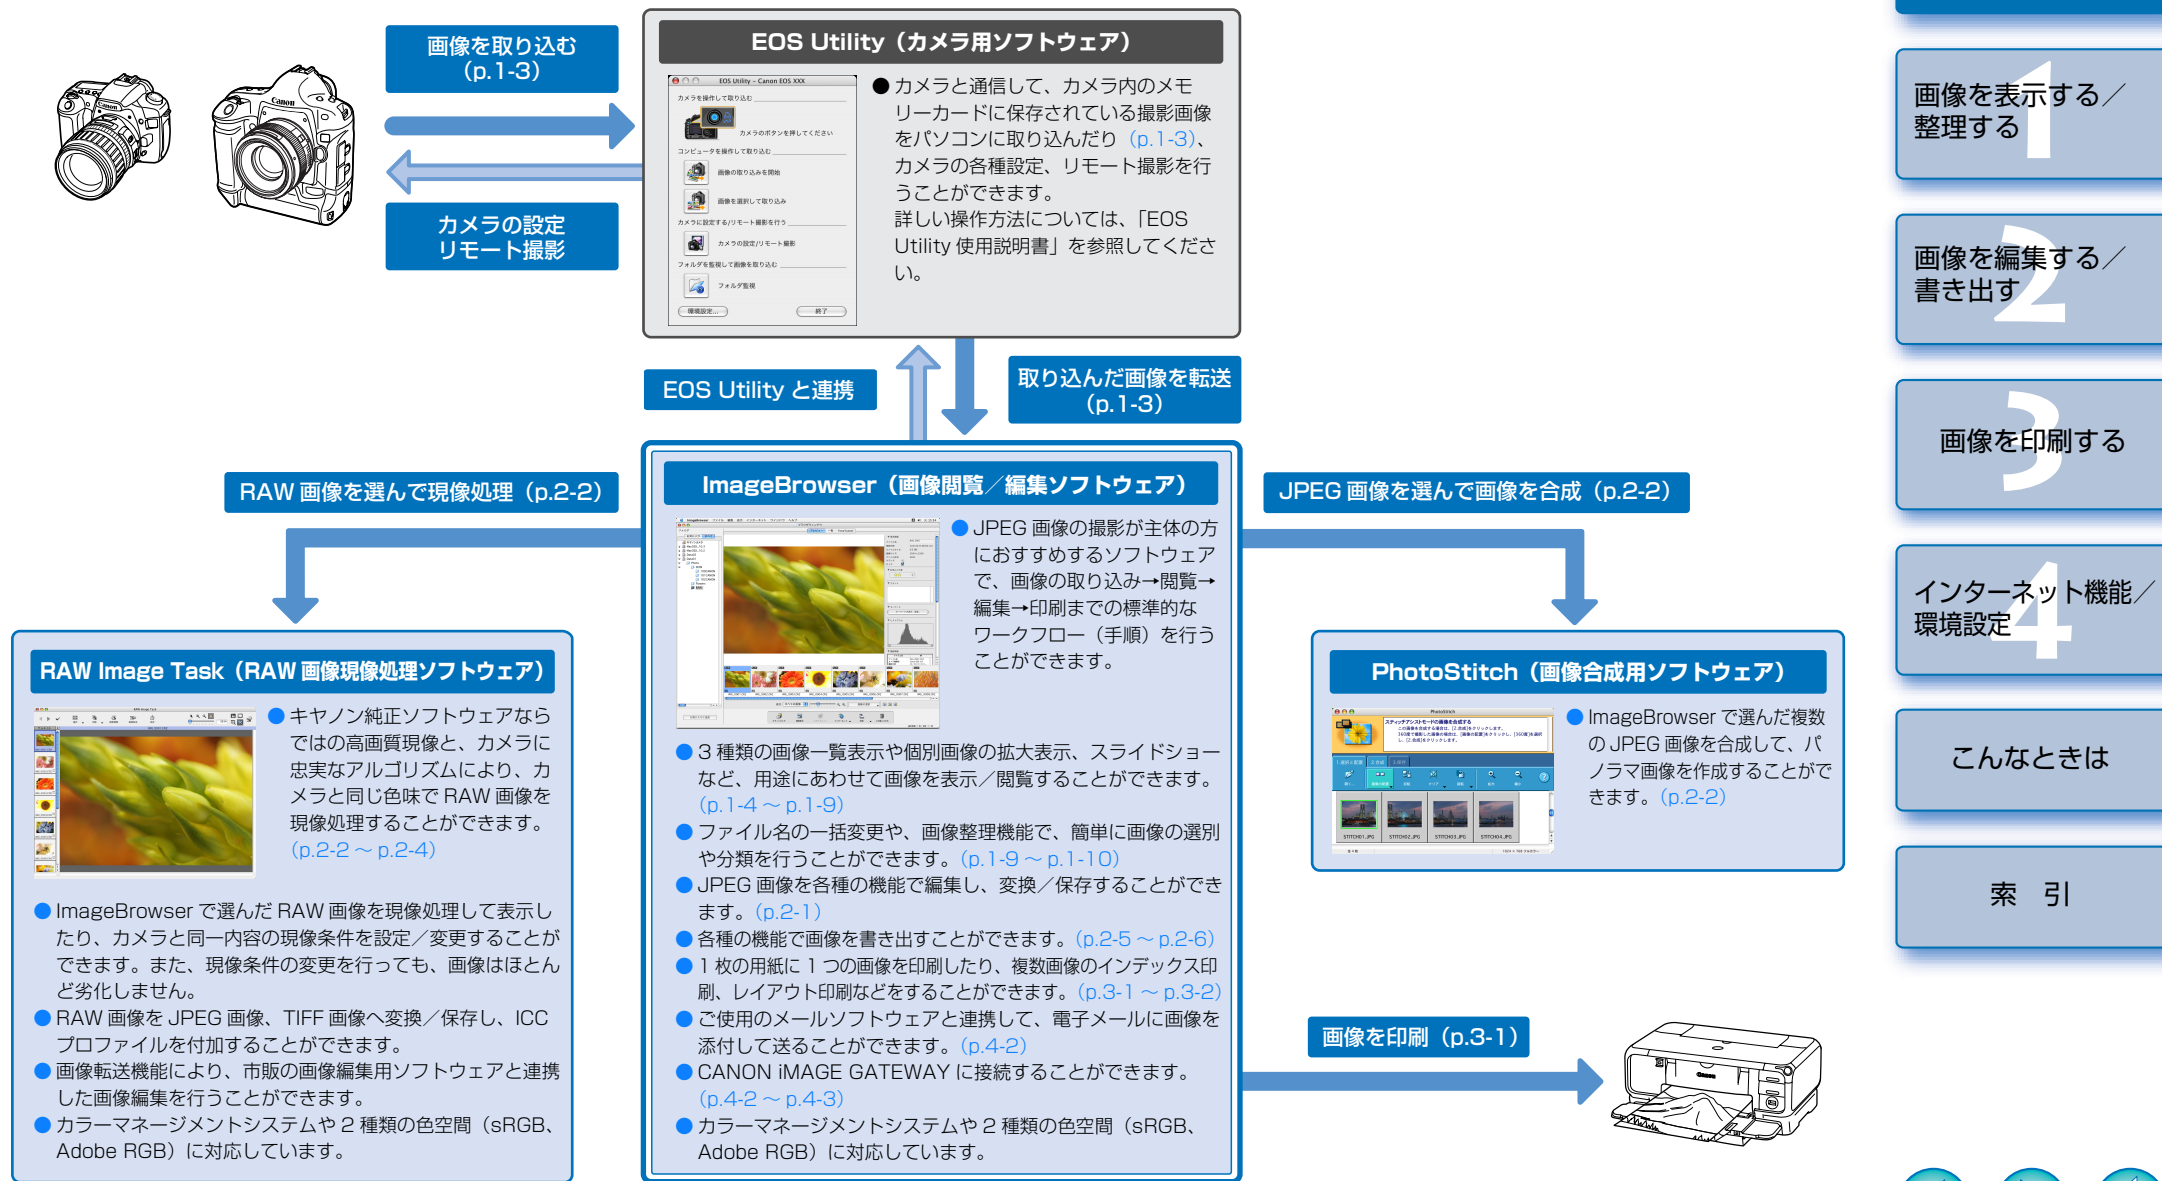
画像を取り込む
（p.1-3）

カメラの設定
リモート撮影

EOS Utility（カメラ用ソフトウェア）

EOS Utility – Canon EOS XXX

カメラを操作して取り込む

カメラのボタンを押してください

コンピュータを操作して取り込む

画像の取り込みを開始

画像を選択して取り込み

カメラに設定する／リモート撮影を行う

カメラの設定／リモート撮影

フォルダを監視して画像を取り込む

フォルダ監視

環境設定...

終了

●カメラと通信して、カメラ内のメモリーカードに保存されている撮影画像をパソコンに取り込んだり（p.1-3）、カメラの各種設定、リモート撮影を行うことができます。
詳しい操作方法については、「EOS Utility 使用説明書」を参照してください。

EOS Utility と連携

取り込んだ画像を転送
（p.1-3）

RAW 画像を選んで現像処理（p.2-2）

ImageBrowser（画像閲覧／編集ソフトウェア）

JPEG 画像を選んで画像を合成（p.2-2）

●JPEG 画像の撮影が主体の方におすすめするソフトウェアで、画像の取り込み→閲覧→編集→印刷までの標準的なワークフロー（手順）を行うことができます。

●3 種類の画像一覧表示や個別画像の拡大表示、スライドショーなど、用途にあわせて画像を表示／閲覧することができます。（p.1-4 ～ p.1-9）
●ファイル名の一括変更や、画像整理機能で、簡単に画像の選別や分類を行うことができます。（p.1-9 ～ p.1-10）
●JPEG 画像を各種の機能で編集し、変換／保存することができます。（p.2-1）
●各種の機能で画像を書き出すことができます。（p.2-5 ～ p.2-6）
●1 枚の用紙に 1 つの画像を印刷したり、複数画像のインデックス印刷、レイアウト印刷などをすることができます。（p.3-1 ～ p.3-2）
●ご使用のメールソフトウェアと連携して、電子メールに画像を添付して送ることができます。（p.4-2）
●CANON iMAGE GATEWAY に接続することができます。（p.4-2 ～ p.4-3）
●カラーマネージメントシステムや 2 種類の色空間（sRGB、Adobe RGB）に対応しています。

RAW Image Task（RAW 画像現像処理ソフトウェア）

●キヤノン純正ソフトウェアならではの高画質現像と、カメラに忠実なアルゴリズムにより、カメラと同じ色味で RAW 画像を現像処理することができます。（p.2-2 ～ p.2-4）

●ImageBrowser で選んだ RAW 画像を現像処理して表示したり、カメラと同一内容の現像条件を設定／変更することができます。また、現像条件の変更を行っても、画像はほとんど劣化しません。
●RAW 画像を JPEG 画像、TIFF 画像へ変換／保存し、ICC プロファイルを付加することができます。
●画像転送機能により、市販の画像編集用ソフトウェアと連携した画像編集を行うことができます。
●カラーマネージメントシステムや 2 種類の色空間（sRGB、Adobe RGB）に対応しています。

PhotoStitch（画像合成用ソフトウェア）

STITCH01.JPG STITCH02.JPG STITCH03.JPG STITCH04.JPG

●ImageBrowser で選んだ複数の JPEG 画像を合成して、パノラマ画像を作成することができます。（p.2-2）

画像を印刷（p.3-1）

画像を表示する／整理する 1

画像を編集する／書き出す 2

画像を印刷する 3

インターネット機能／環境設定 4

こんなときは

索　引